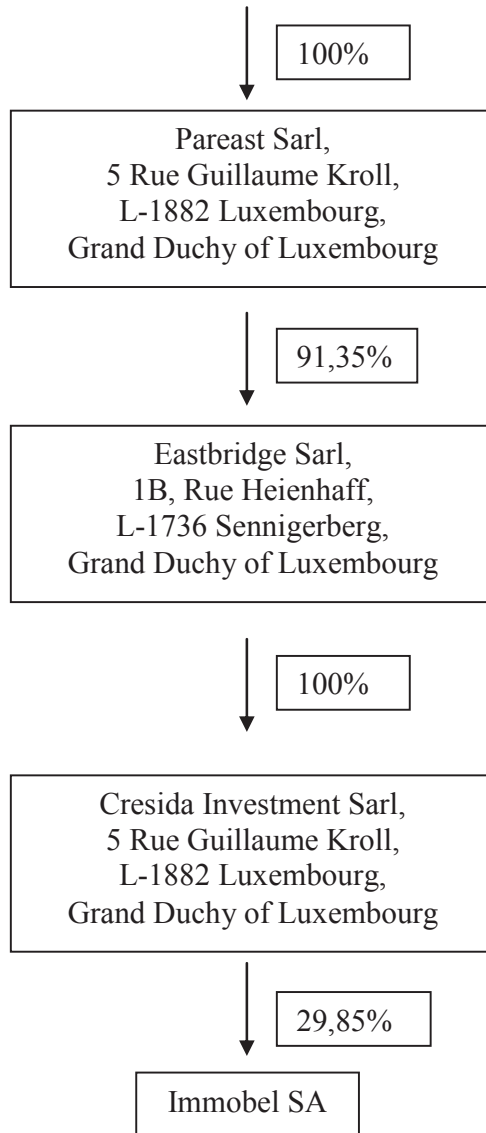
100%

Pareast Sarl,
5 Rue Guillaume Kroll,
L-1882 Luxembourg,
Grand Duchy of Luxembourg

91,35%

Eastbridge Sarl,
1B, Rue Heienhaff,
L-1736 Sennigerberg,
Grand Duchy of Luxembourg

100%

Cresida Investment Sarl,
5 Rue Guillaume Kroll,
L-1882 Luxembourg,
Grand Duchy of Luxembourg

29,85%

Immobel SA